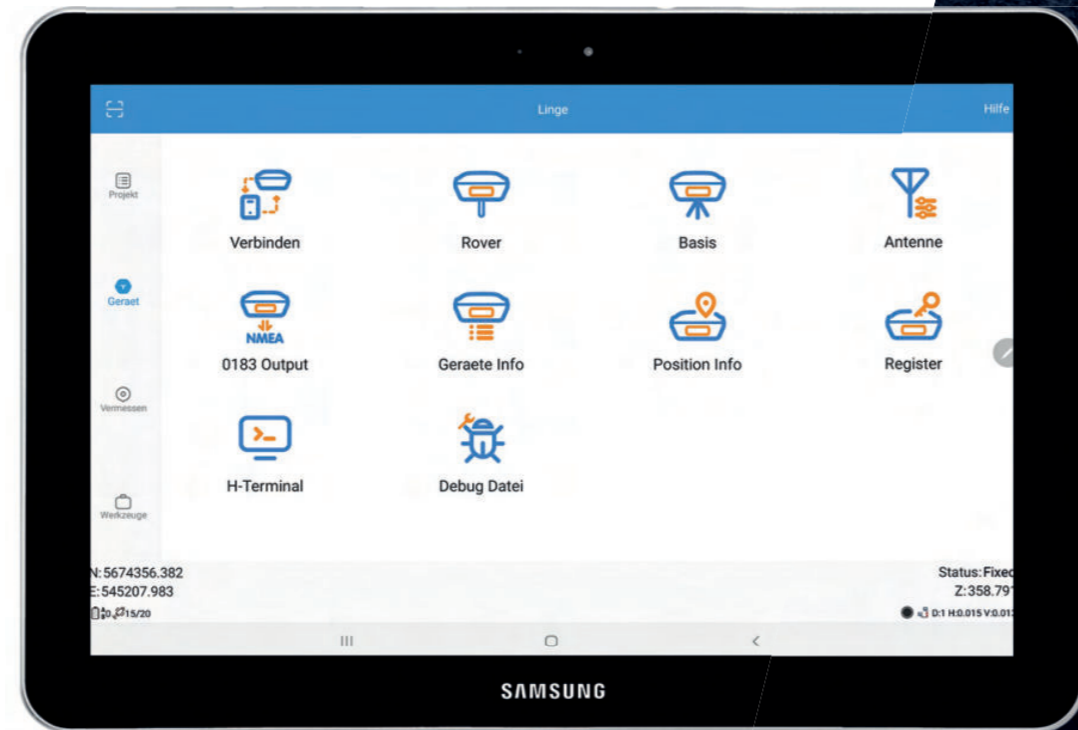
Linge

Hilfe

Projekt

Geraet

Vermessen

Werkzeuge

Verbinden

Rover

Basis

Antenne

NMEA

0183 Output

Geraete Info

Position Info

Register

H-Terminal

Debug Datei

N:5674356.382
E:545207.983
0 15/20

Status:Fixed
Z:358.79
D:1 H:0.015 V:0.01

SAMSUNG